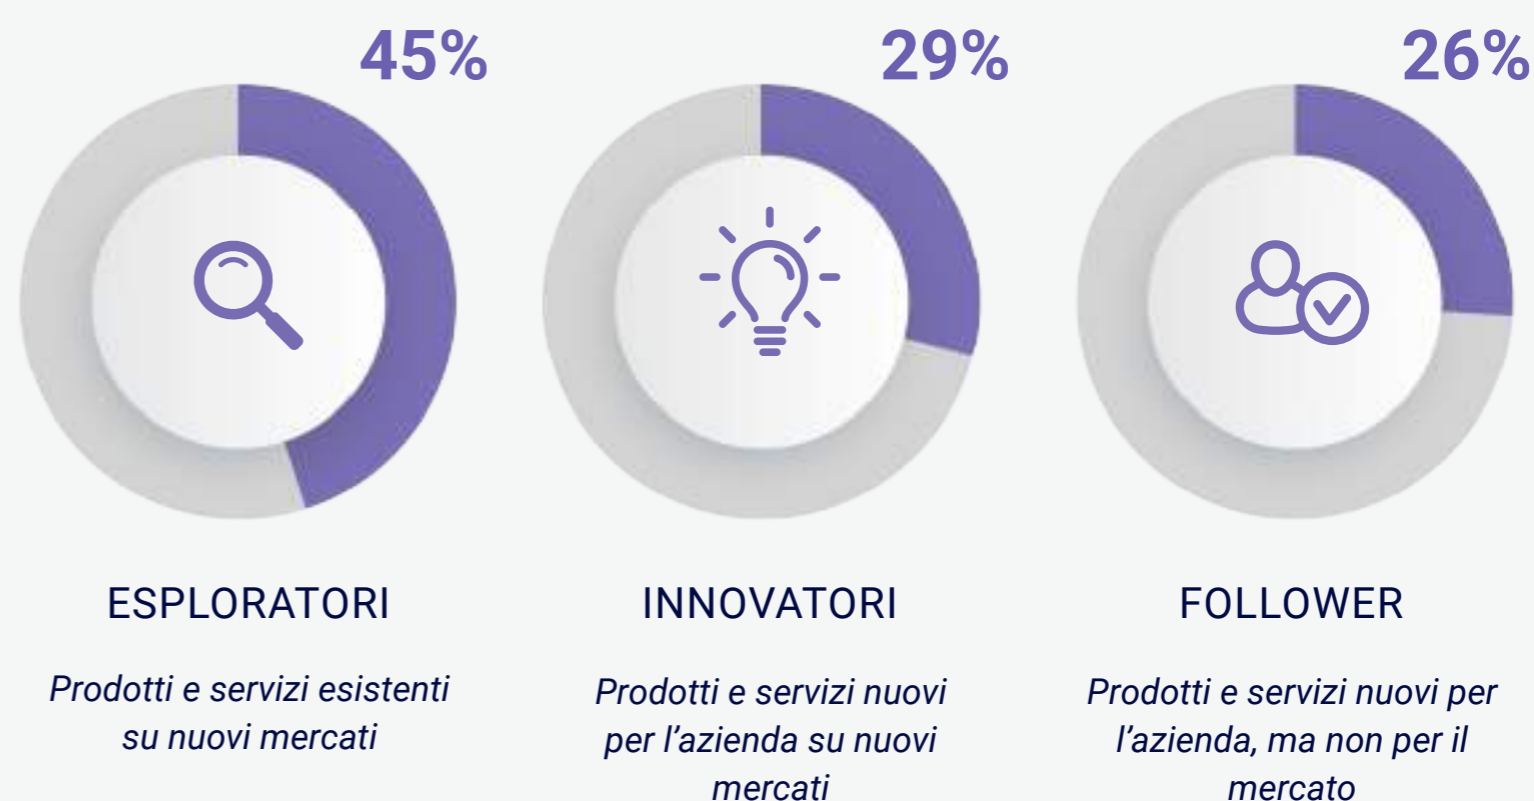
45%

ESPLORATORI

*Prodotti e servizi esistenti su nuovi mercati*

29%

INNOVATORI

*Prodotti e servizi nuovi per l'azienda su nuovi mercati*

26%

FOLLOWER

*Prodotti e servizi nuovi per l'azienda, ma non per il mercato*